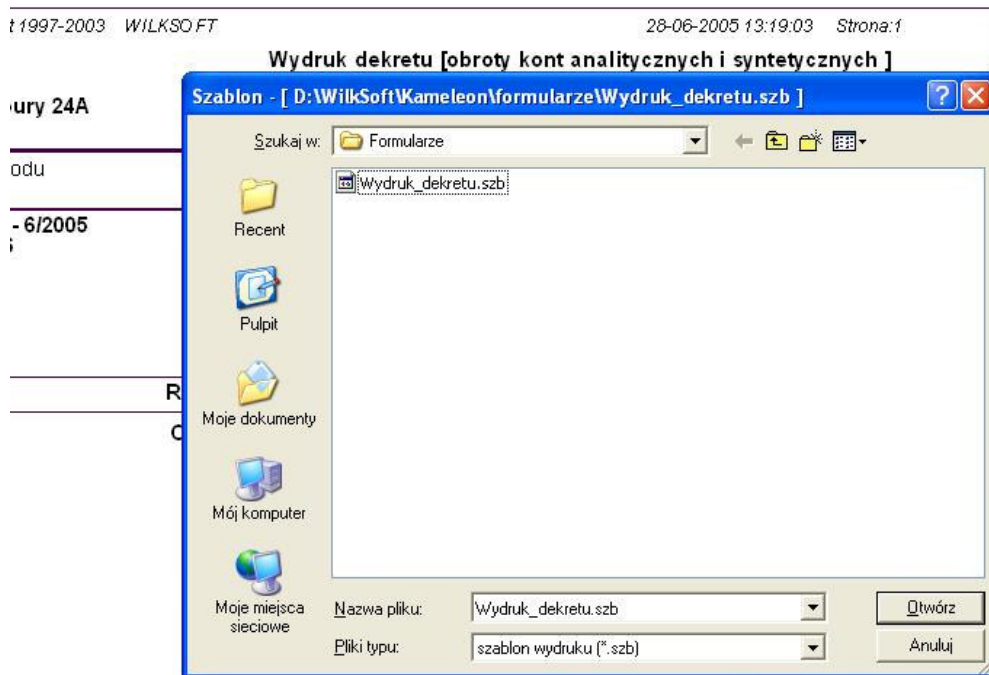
t 1997-2003 WILKSOFT 28-06-2005 13:19:03 Strona:1

Wydruk dekretu [obroty kont analitycznych i syntetycznych ]

ury 24A

odu

- 6/2005

R

C

Szablon - [ D:\WilkSoft\Kameleon\formularze\Wydruk_dekretu.szb ]

Szukaj w: Formularze

Wydruk_dekretu.szb

Recent

Pulpit

Moje dokumenty

Mój komputer

Moje miejsca sieciowe

Nazwa pliku: Wydruk_dekretu.szb

Pliki typu: szablon wydruku (*.szb)

Otwórz

Anuluj